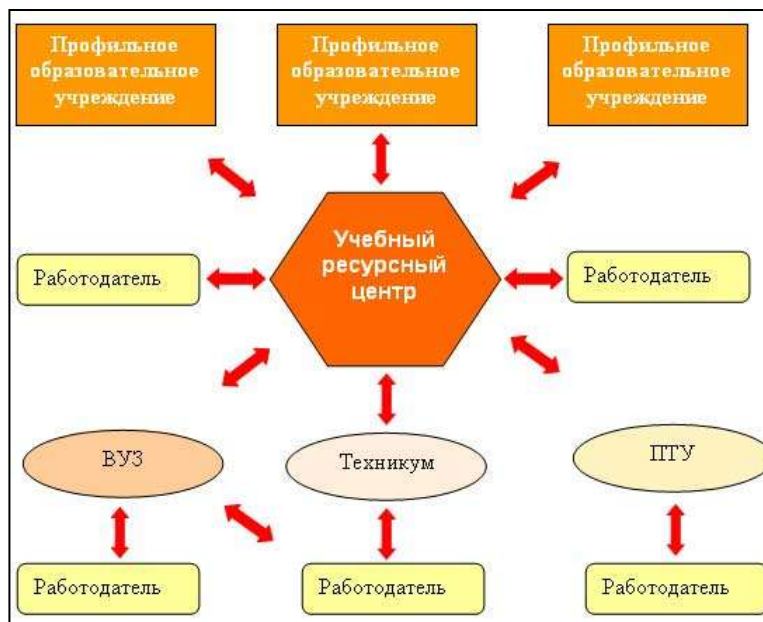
Профильное образовательное учреждение

Профильное образовательное учреждение

Профильное образовательное учреждение

Работодатель

Учебный ресурсный центр

Работодатель

ВУЗ

Техникум

ПТУ

Работодатель

Работодатель

Работодатель